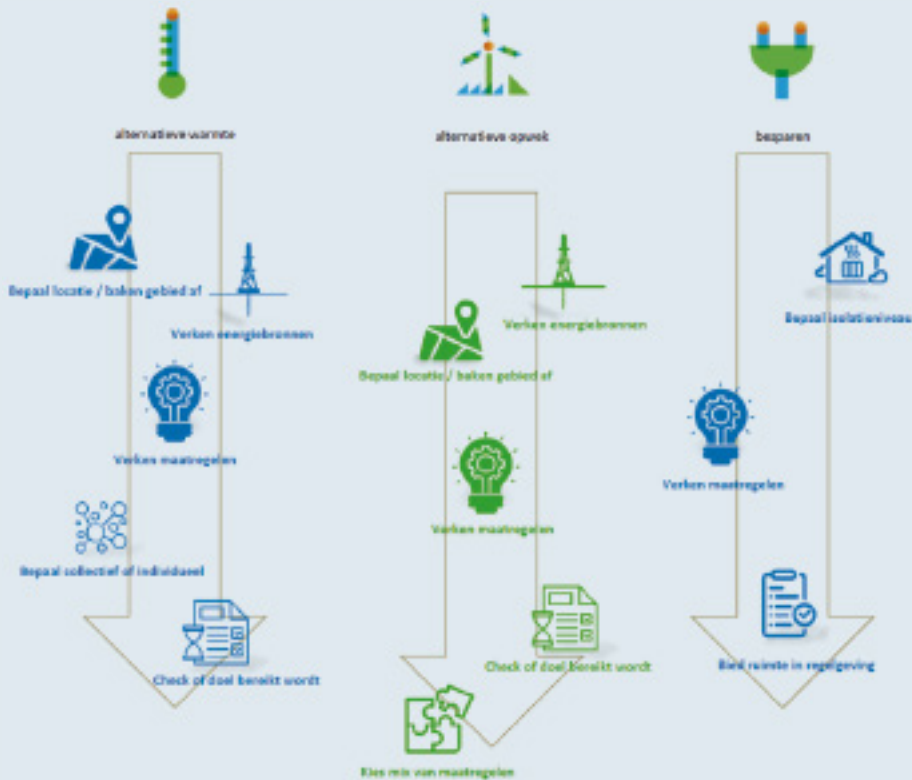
alternatieve warmte

Bepaal locatie / baken gebied af

Verken energiebronnen

Verken maatregelen

Bepaal collectief of individueel

Check of doel bereikt wordt

alternatieve opwek

Verken energiebronnen

Bepaal locatie / baken gebied af

Verken maatregelen

Check of doel bereikt wordt

Kies mix van maatregelen

besparen

Bepaal isolatieniveau

Verken maatregelen

Biedt ruimte in regelgeving